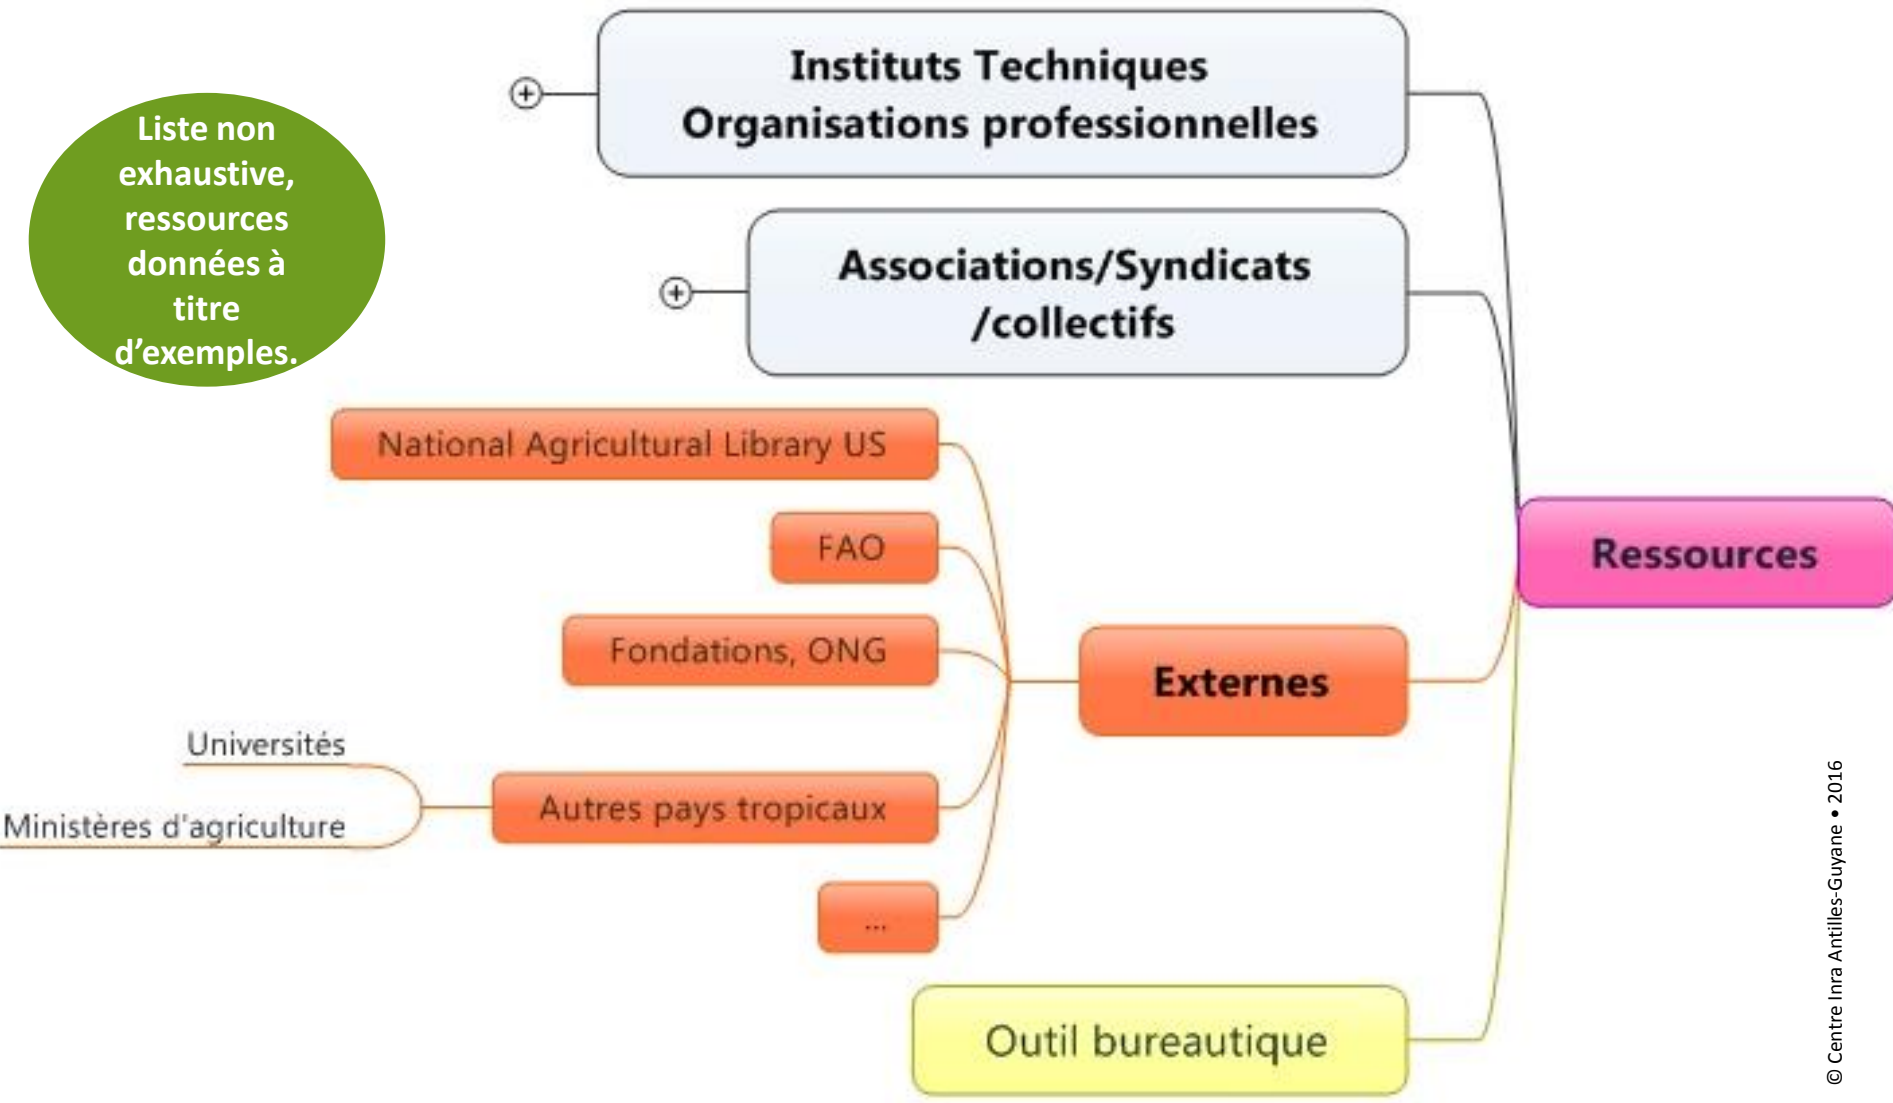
Liste non exhaustive, ressources données à titre d'exemples.

Instituts Techniques
Organisations professionnelles

Associations/Syndicats /collectifs

Ressources

National Agricultural Library US

FAO

Fondations, ONG

Externes

Universités

Ministères d'agriculture

Autres pays tropicaux

...

Outil bureautique

© Centre Inra Antilles-Guyane • 2016